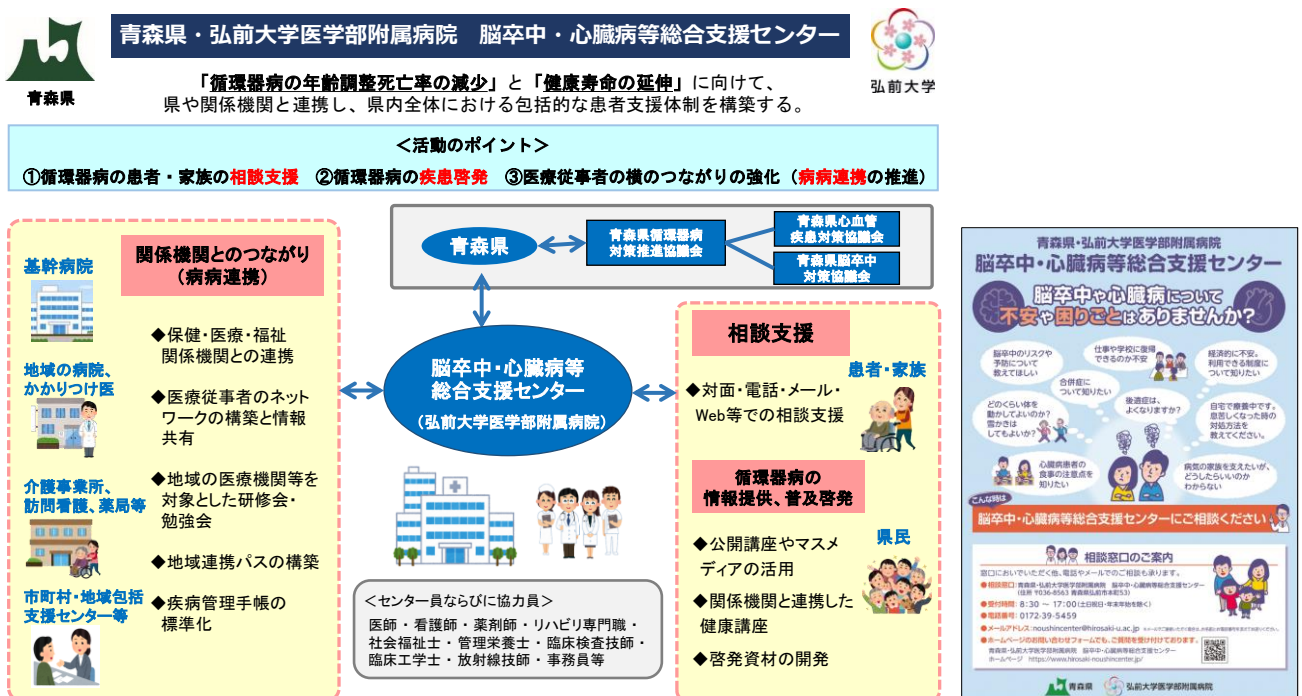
青森県

青森県・弘前大学医学部附属病院　脳卒中・心臓病等総合支援センター

弘前大学

「循環器病の年齢調整死亡率の減少」と「健康寿命の延伸」に向けて、県や関係機関と連携し、県内全体における包括的な患者支援体制を構築する。

＜活動のポイント＞
①循環器病の患者・家族の相談支援　②循環器病の疾患啓発　③医療従事者の横のつながりの強化（病病連携の推進）

関係機関とのつながり（病病連携）

基幹病院

地域の病院、かかりつけ医

介護事業所、訪問看護、薬局等

市町村・地域包括支援センター等

◆保健・医療・福祉関係機関との連携

◆医療従事者のネットワークの構築と情報共有

◆地域の医療機関等を対象とした研修会・勉強会

◆地域連携パスの構築

◆疾病管理手帳の標準化

青森県

青森県循環器病対策推進協議会

青森県心血管疾患対策協議会

青森県脳卒中対策協議会

脳卒中・心臓病等総合支援センター
（弘前大学医学部附属病院）

＜センター員ならびに協力員＞
医師・看護師・薬剤師・リハビリ専門職・社会福祉士・管理栄養士・臨床検査技師・臨床工学士・放射線技師・事務員等

相談支援

患者・家族

◆対面・電話・メール・Web等での相談支援

循環器病の情報提供、普及啓発

県民

◆公開講座やマスメディアの活用

◆関係機関と連携した健康講座

◆啓発資材の開発

青森県・弘前大学医学部附属病院
脳卒中・心臓病等総合支援センター

脳卒中や心臓病について不安や困りごとはありませんか？

脳卒中のリスクや予防について教えてほしい

仕事や学校に復帰できるのか不安

経済的に不安。利用できる制度について知りたい

合併症について知りたい

どのくらい体を動かしてよいのか？雪かきはしてもよいか？

後遺症は、よくなりますか？

自宅で療養中です。息苦しくなった時の対処方法を教えてください。

心臓病患者の食事の注意点を知りたい

病気の家族を支えたいが、どうしたらいいのかわからない

こんな時は
脳卒中・心臓病等総合支援センターにご相談ください

相談窓口のご案内

窓口においでいただくか、電話やメールでのご相談も承ります。

相談窓口　青森県・弘前大学医学部附属病院　脳卒中・心臓病等総合支援センター
（住所 〒036-8563 青森県弘前市本町53）

受付時間：8:30 ～ 17:00（土日祝日・年末年始を除く）

電話番号：0172-39-5454

メールアドレス：noushincenter@hirosaki-u.ac.jp

ホームページのお問い合わせフォームでも、ご相談を受け付けております。

青森県・弘前大学医学部附属病院　脳卒中・心臓病等総合支援センター
ホームページ　https://www.hirosaki-noushincenter.jp/

青森県　弘前大学医学部附属病院